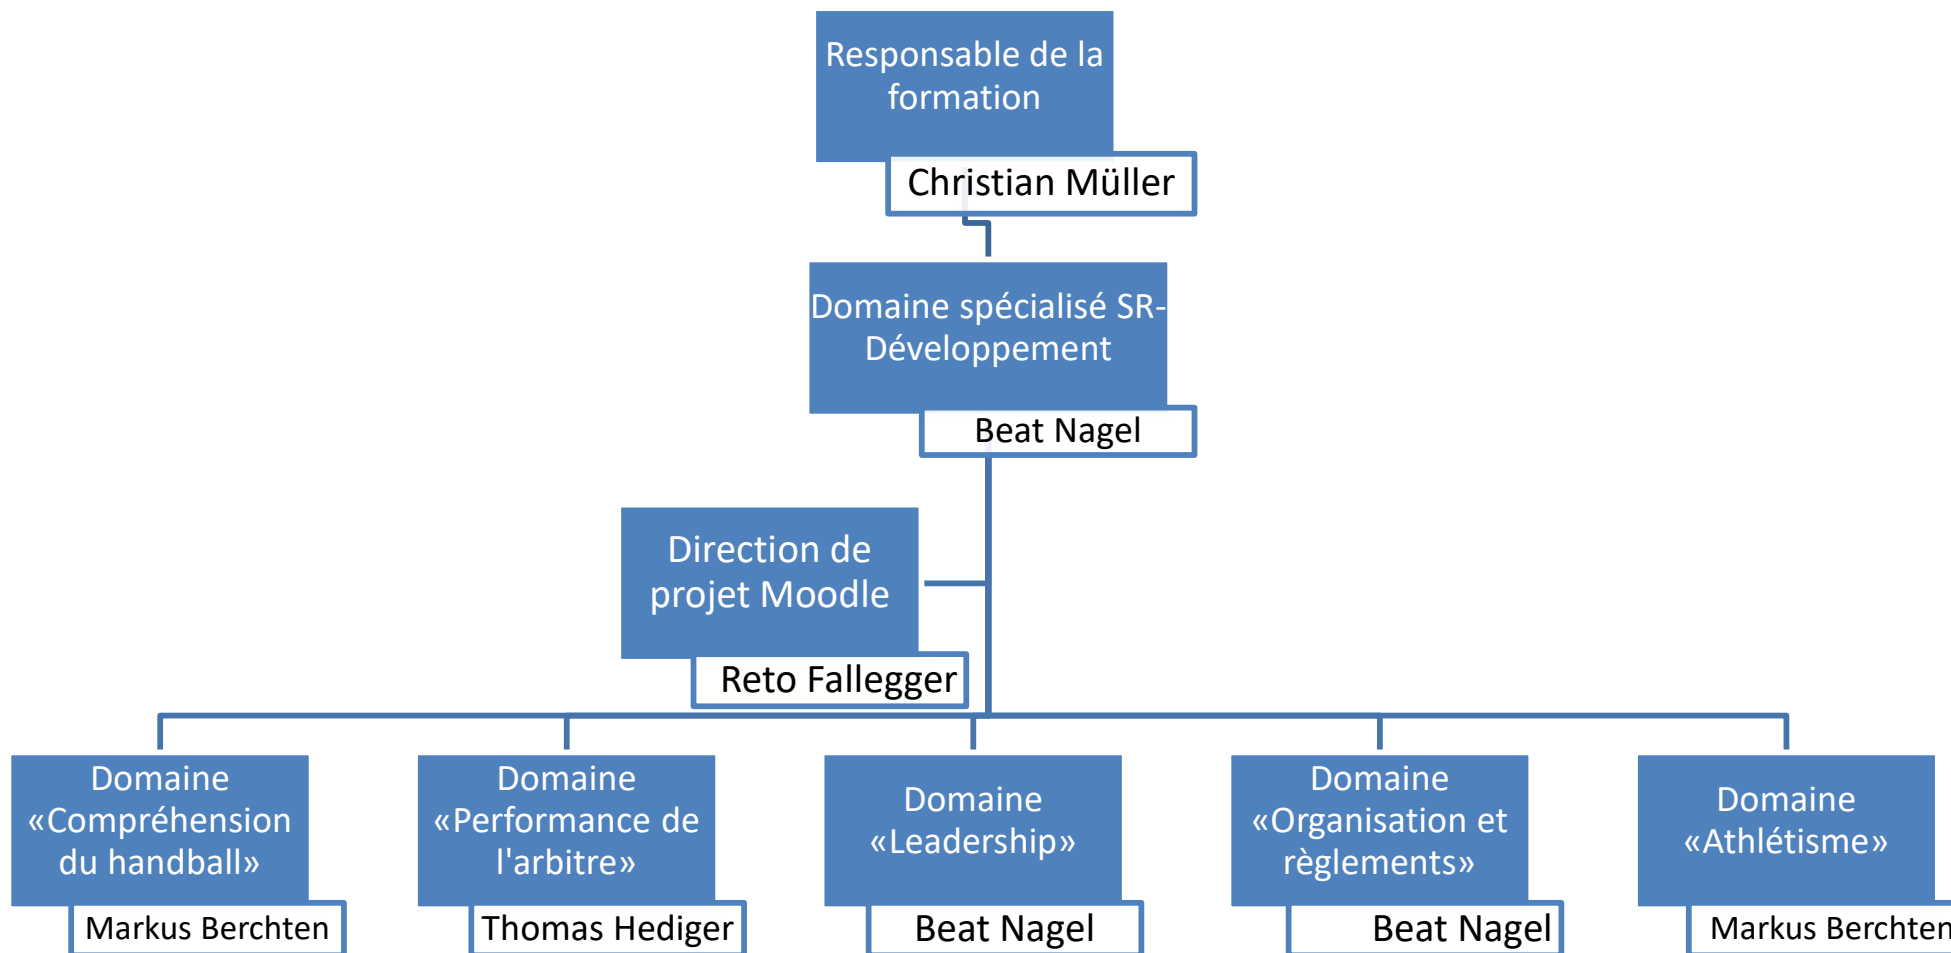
Responsable de la formation

Christian Müller

Domaine spécialisé SR-Développement

Beat Nagel

Direction de projet Moodle

Reto Fallegger

Domaine «Compréhension du handball»

Markus Berchten

Domaine «Performance de l'arbitre»

Thomas Hediger

Domaine «Leadership»

Beat Nagel

Domaine «Organisation et règlements»

Beat Nagel

Domaine «Athlétisme»

Markus Berchten